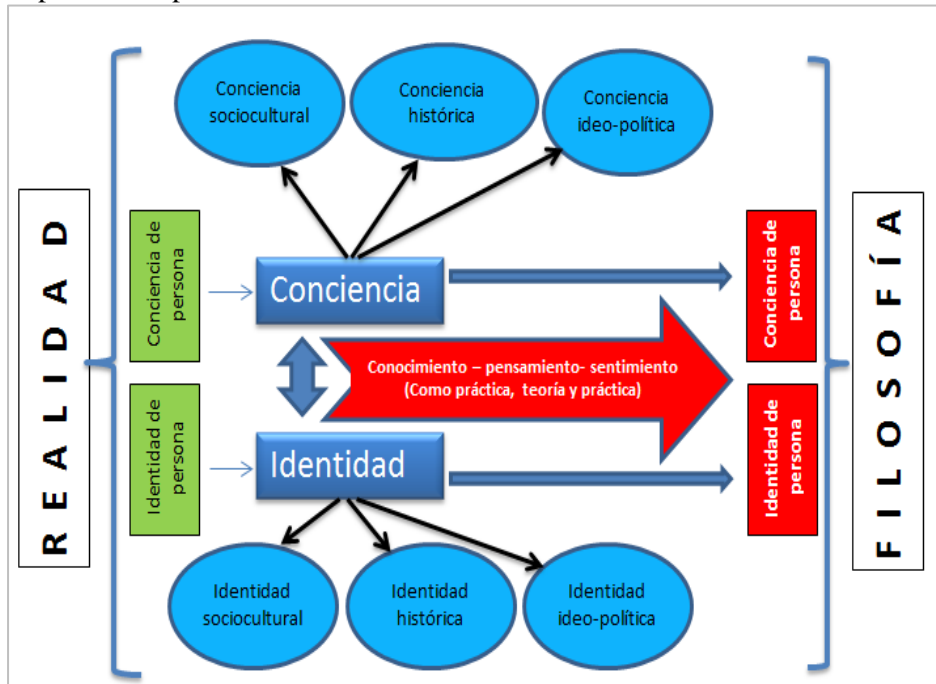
Conciencia sociocultural

Conciencia histórica

Conciencia ideo-política

R E A L I D A D

Conciencia de persona

Conciencia

Conciencia de persona

F I L O S O F Í A

Conocimiento – pensamiento- sentimiento (Como práctica, teoría y práctica)

Identidad de persona

Identidad

Identidad de persona

Identidad sociocultural

Identidad histórica

Identidad ideo-política